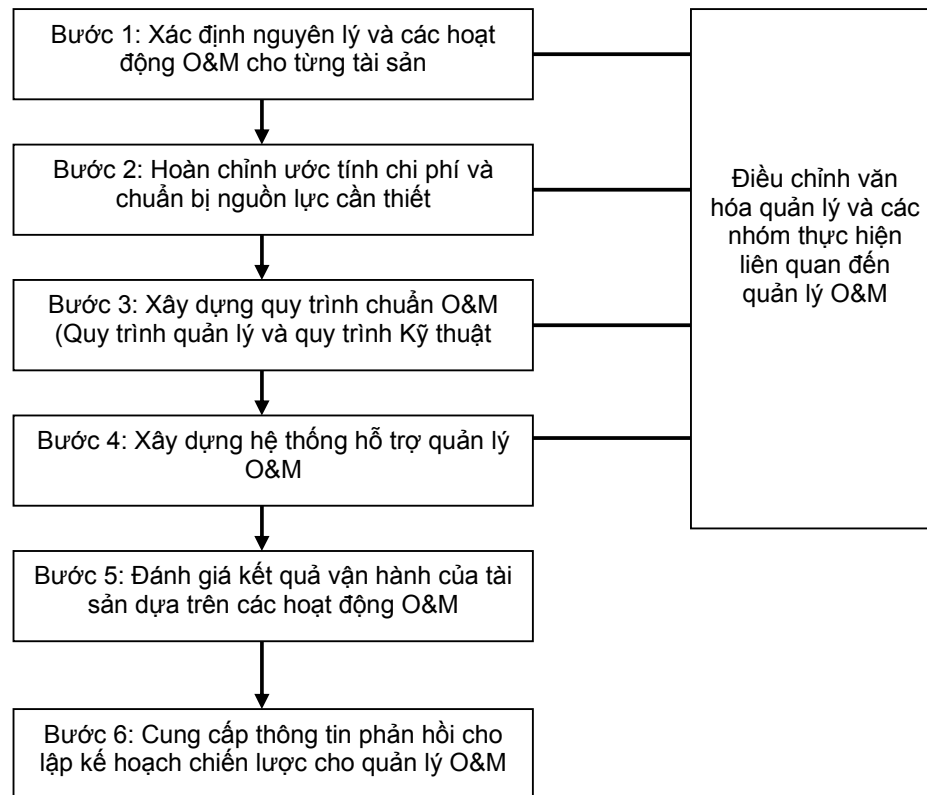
Bước 1: Xác định nguyên lý và các hoạt động O&M cho từng tài sản

Bước 2: Hoàn chỉnh ước tính chi phí và chuẩn bị nguồn lực cần thiết

Bước 3: Xây dựng quy trình chuẩn O&M (Quy trình quản lý và quy trình Kỹ thuật

Bước 4: Xây dựng hệ thống hỗ trợ quản lý O&M

Bước 5: Đánh giá kết quả vận hành của tài sản dựa trên các hoạt động O&M

Bước 6: Cung cấp thông tin phản hồi cho lập kế hoạch chiến lược cho quản lý O&M

Điều chỉnh văn hóa quản lý và các nhóm thực hiện liên quan đến quản lý O&M